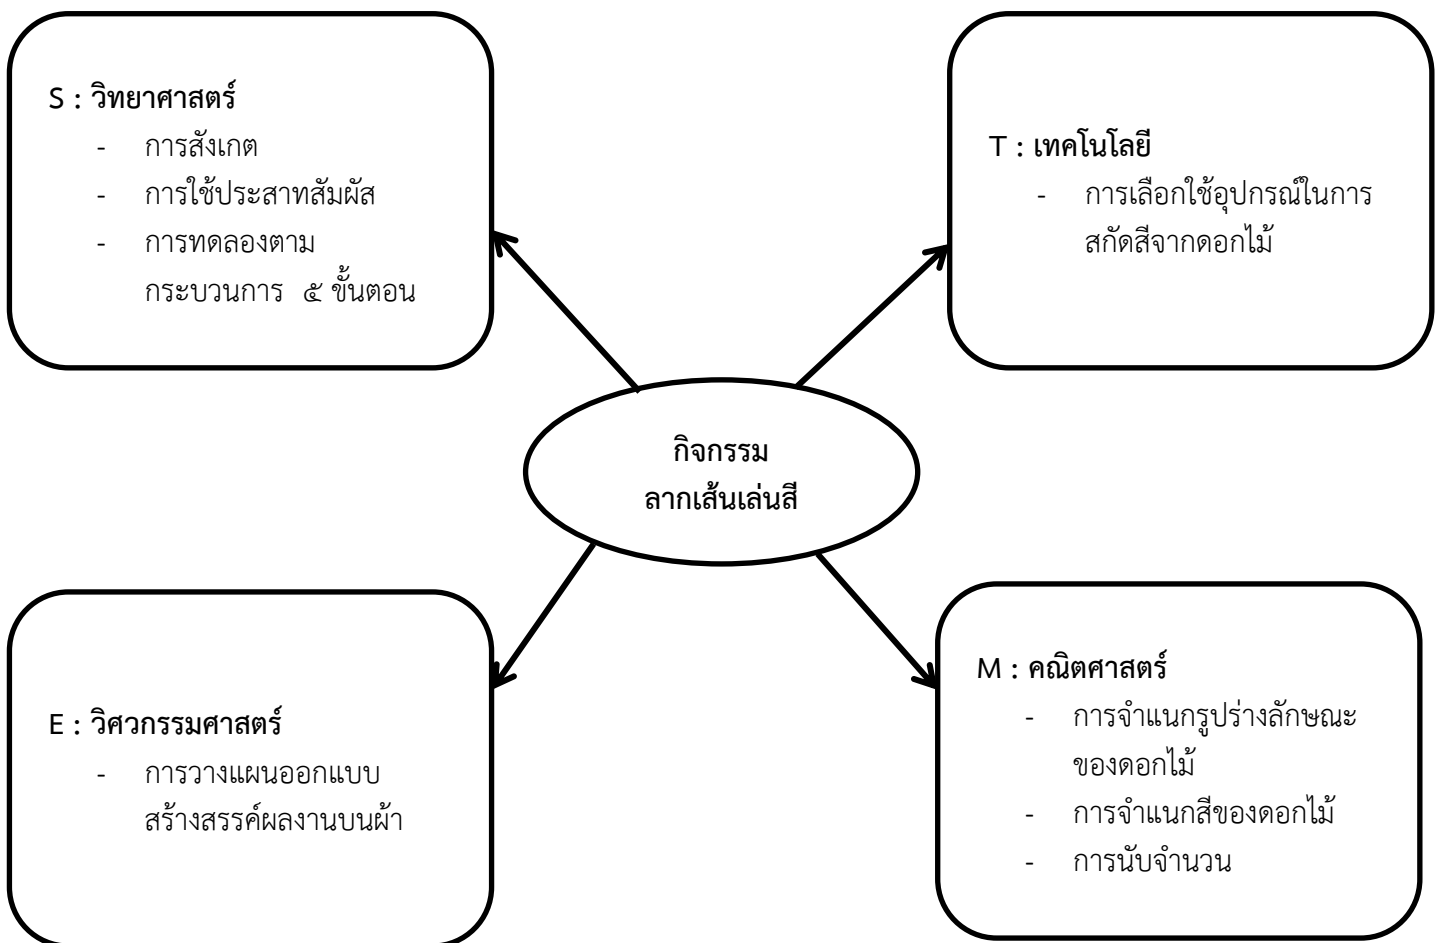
S : วิทยาศาสตร์
- การสังเกต
- การใช้ประสาทสัมผัส
- การทดลองตามกระบวนการ ๕ ขั้นตอน

T : เทคโนโลยี
- การเลือกใช้อุปกรณ์ในการสกัดสีจากดอกไม้

กิจกรรม
ลากเส้นเล่นสี

E : วิศวกรรมศาสตร์
- การวางแผนออกแบบสร้างสรรค์ผลงานบนผ้า

M : คณิตศาสตร์
- การจำแนกรูปร่างลักษณะของดอกไม้
- การจำแนกสีของดอกไม้
- การนับจำนวน